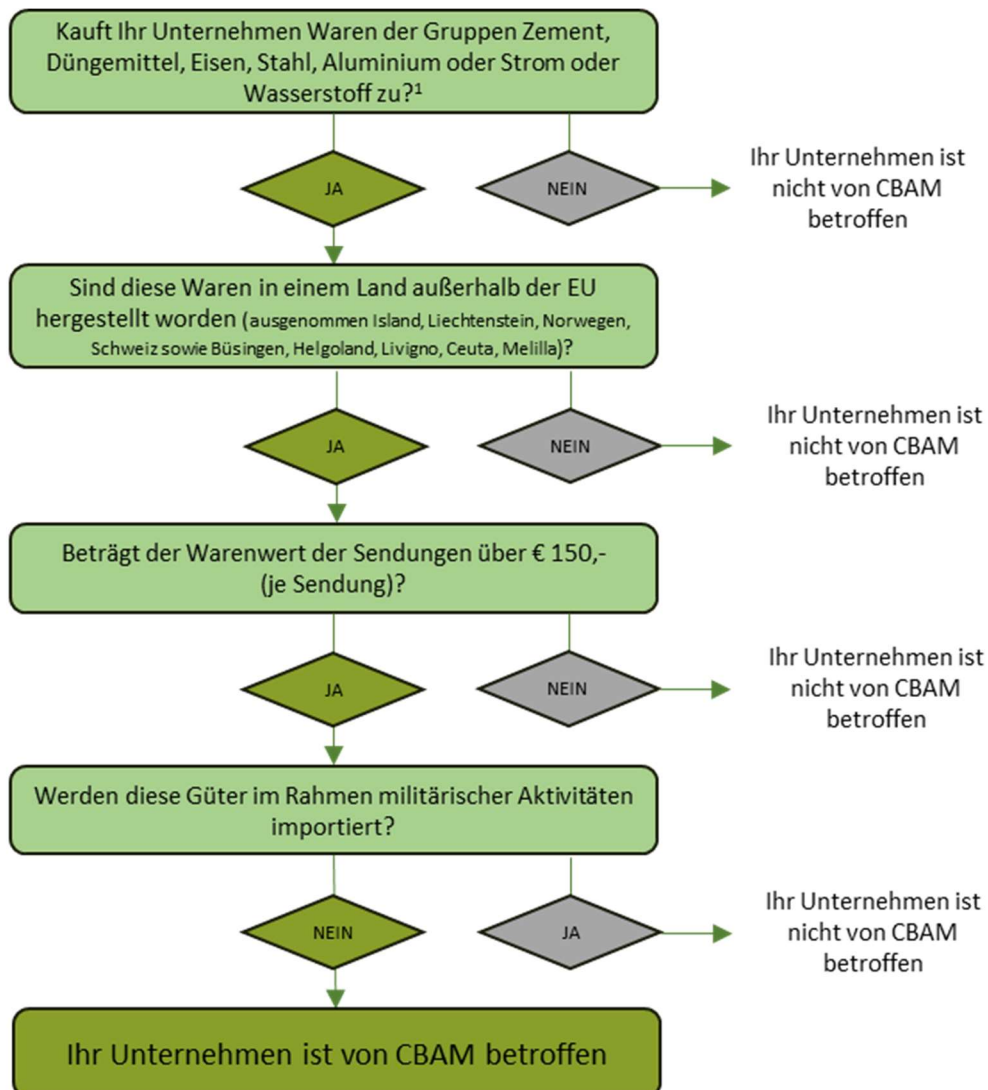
Kauft Ihr Unternehmen Waren der Gruppen Zement, Düngemittel, Eisen, Stahl, Aluminium oder Strom oder Wasserstoff zu?¹

JA

NEIN

Ihr Unternehmen ist nicht von CBAM betroffen

Sind diese Waren in einem Land außerhalb der EU hergestellt worden (ausgenommen Island, Liechtenstein, Norwegen, Schweiz sowie Büsingen, Helgoland, Livigno, Ceuta, Melilla)?

JA

NEIN

Ihr Unternehmen ist nicht von CBAM betroffen

Beträgt der Warenwert der Sendungen über € 150,- (je Sendung)?

JA

NEIN

Ihr Unternehmen ist nicht von CBAM betroffen

Werden diese Güter im Rahmen militärischer Aktivitäten importiert?

NEIN

JA

Ihr Unternehmen ist nicht von CBAM betroffen

Ihr Unternehmen ist von CBAM betroffen